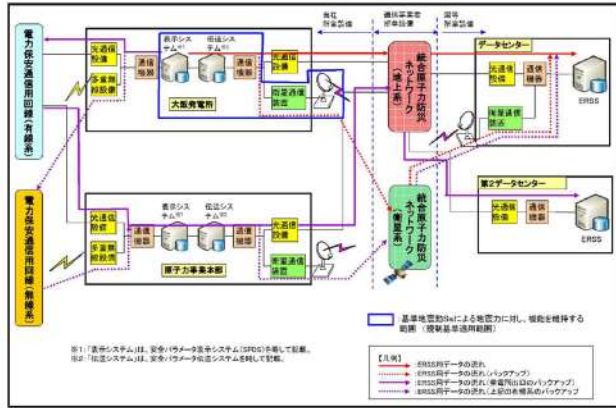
電力保安通信用回線(有線系)

電力保安通信用回線(無線系)

当社所掌設備

通信事業者所掌設備

国等所掌設備

光通信設備

多重無線設備

通信機器

表示システム※1

伝送システム※2

通信機器

光通信設備

衛星通信装置

大飯発電所

統合原子力防災ネットワーク(地上系)

データセンター

光通信設備

通信機器

衛星通信装置

ERSS

第2データセンター

光通信設備

通信機器

ERSS

統合原子力防災ネットワーク(衛星系)

光通信設備

多重無線設備

通信機器

表示システム※1

伝送システム※2

通信機器

光通信設備

衛星通信装置

原子力事業本部

基準地震動Ssによる地震力に対し、機能を維持する範囲(耐震基準適用範囲)

※1:「表示システム」は、安全パラメータ表示システム(SPDS)を略して記載。

※2:「伝送システム」は、安全パラメータ伝送システムを略して記載。

【凡例】

:ERSS向データの流れ

:ERSS向データの流れ(バックアップ)

:ERSS向データの流れ(発電所出口のバックアップ)

:ERSS向データの流れ(上記の有線系のバックアップ)